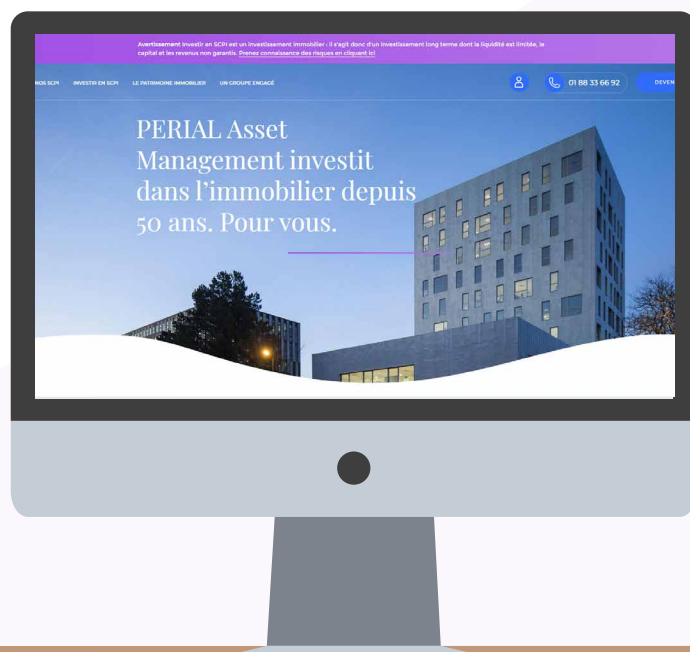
Avertissement Investir en SCPI est un investissement immobilier : il s'agit donc d'un investissement long terme dont la liquidité est limitée, le capital et les revenus non garantis. Prenez connaissance des risques en cliquant ici

NOS SCPI INVESTIR EN SCPI LE PATRIMOINE IMMOBILIER UN GROUPE ENGAGÉ

01 88 33 66 92

DEVEN

PERIAL Asset Management investit dans l'immobilier depuis 50 ans. Pour vous.